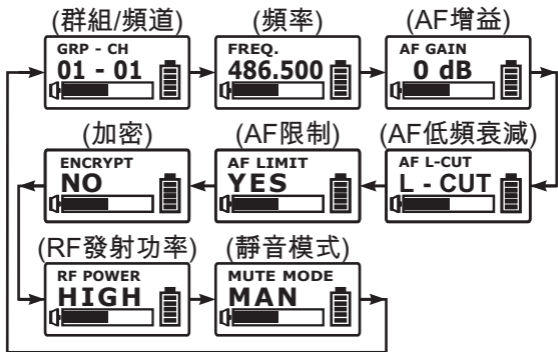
(群組/頻道)
GRP - CH
01 - 01

(頻率)
FREQ.
486.500

(AF增益)
AF GAIN
0 dB

(加密)
ENCRYPT
NO

(AF限制)
AF LIMIT
YES

(AF低頻衰減)
AF L-CUT
L - CUT

(RF發射功率)
RF POWER
HIGH

(靜音模式)
MUTE MODE
MAN